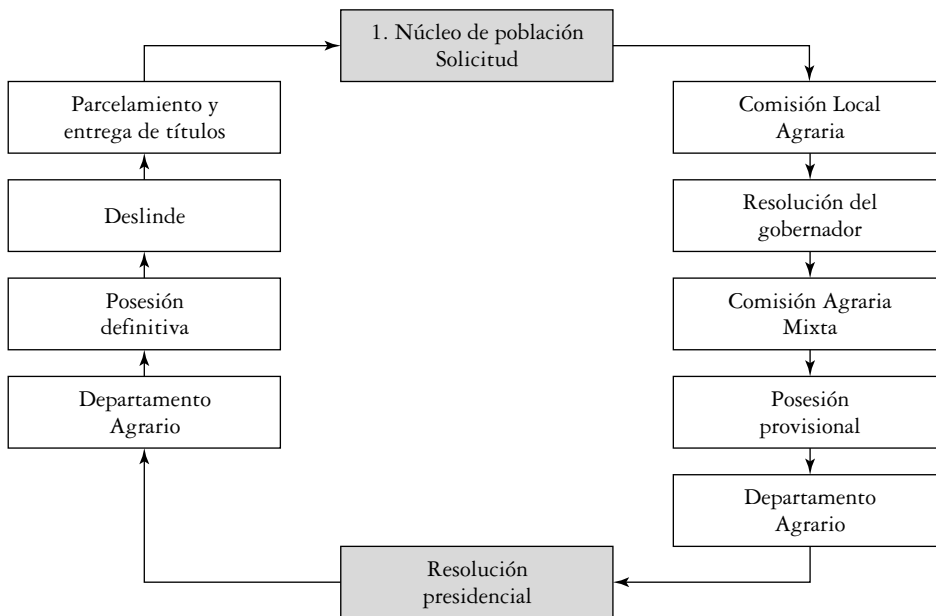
1. Núcleo de población
Solicitud

Comisión Local
Agraria

Resolución del
gobernador

Comisión Agraria
Mixta

Posesión
provisional

Departamento
Agrario

Resolución
presidencial

Departamento
Agrario

Posesión
definitiva

Deslinde

Parcelamiento y
entrega de títulos